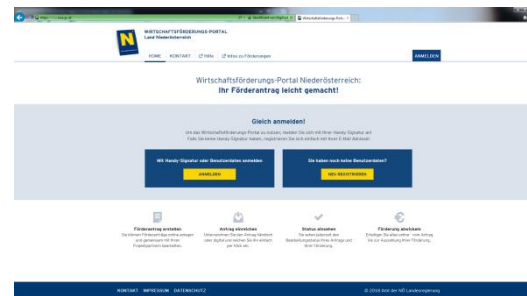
WIRTSCHAFTSFÖRDERUNGS-PORTAL
Land Niederösterreich

HOME KONTAKT Hilfe Infos zu Förderungen

ANMELDEN

Wirtschaftsförderungs-Portal Niederösterreich:
Ihr Förderantrag leicht gemacht!

Gleich anmelden!

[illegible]

Mit Handy-Signatur oder Benutzerdaten anmelden
ANMELDEN

Sie haben noch keine Benutzerdaten?
NEU REGISTRIEREN

Förderantrag erstellen
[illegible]

Antrag abschicken
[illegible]

Status abrufen
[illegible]

Förderung abwickeln
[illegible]

KONTAKT IMPRESSUM DATENSCHUTZ

© 2016 Amt der NÖ Landesregierung